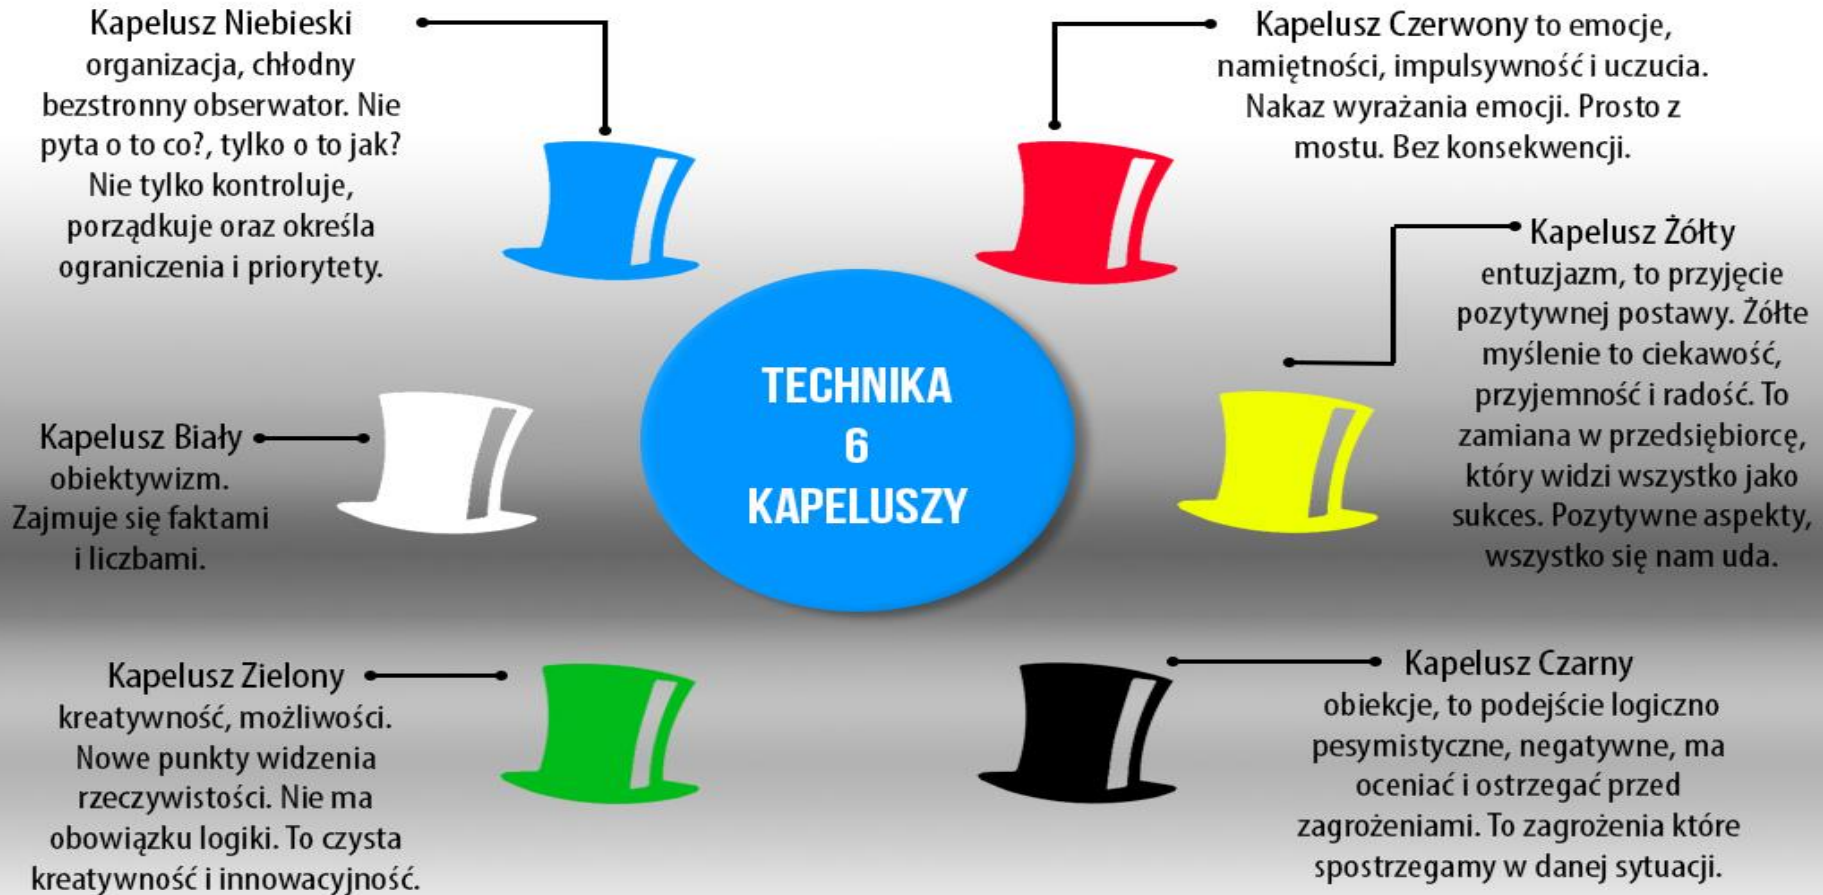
Kapelusz Niebieski organizacja, chłodny bezstronny obserwator. Nie pyta o to co?, tylko o to jak? Nie tylko kontroluje, porządkuje oraz określa ograniczenia i priorytety.

Kapelusz Czerwony to emocje, namiętności, impulsywność i uczucia. Nakaz wyrażania emocji. Prosto z mostu. Bez konsekwencji.

Kapelusz Żółty entuzjazm, to przyjęcie pozytywnej postawy. Żółte myślenie to ciekawość, przyjemność i radość. To zamiana w przedsiębiorcę, który widzi wszystko jako sukces. Pozytywne aspekty, wszystko się nam uda.

TECHNIKA 6 KAPELUSZY

Kapelusz Biały obiektywizm. Zajmuje się faktami i liczbami.

Kapelusz Zielony kreatywność, możliwości. Nowe punkty widzenia rzeczywistości. Nie ma obowiązku logiki. To czysta kreatywność i innowacyjność.

Kapelusz Czarny obiekcje, to podejście logiczno pesymistyczne, negatywne, ma oceniać i ostrzegać przed zagrożeniami. To zagrożenia które spostrzegamy w danej sytuacji.